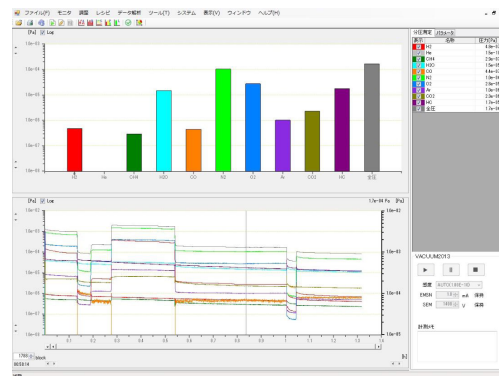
ファイル(F) モニタ 調整 レシピ データ解析 ツール(T) システム 表示(V) ウィンドウ ヘルプ(H)

[Pa] Log

1.0e-03

1.0e-04

1.0e-05

1.0e-06

1.0e-07

H2 He CH4 H2O CO N2 O2 Ar CO2 HO 全圧

[Pa] Log

1.7e-04 Pa

分圧測定 パラメータ

表示 名称 圧力(Pa)

H2
He
CH4
H2O
CO
N2
O2
Ar
CO2
HO
全圧

VACUUM2013

感度
EMSN mA 保持
SEM V 保持

計測メモ

1780 block